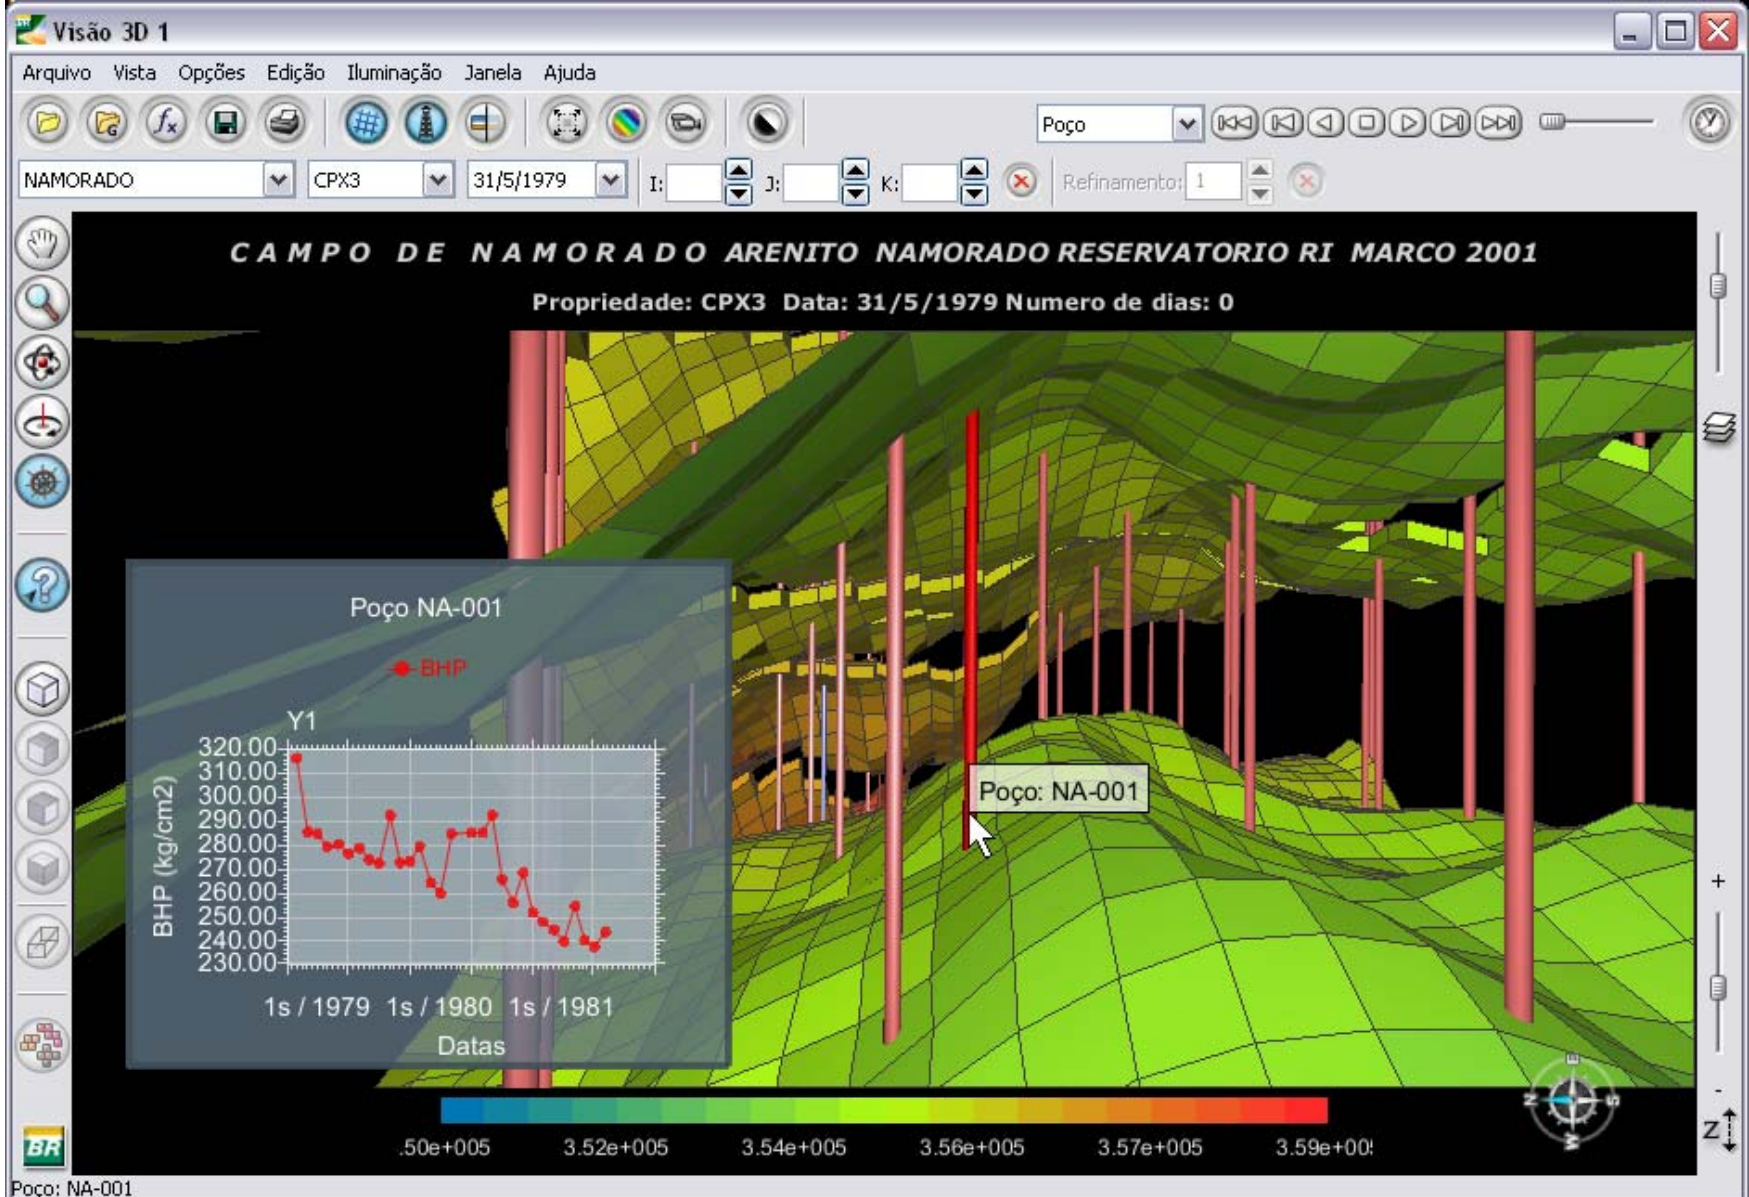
Visão 3D 1

Arquivo Vista Opções Edição Iluminação Janela Ajuda

Poço

NAMORADO CPX3 31/5/1979 I: J: K: Refinamento: 1

CAMPO DE NAMORADO ARENITO NAMORADO RESERVATORIO RI MARCO 2001

Propriedade: CPX3 Data: 31/5/1979 Numero de dias: 0

Poço NA-001

BHP

Y1

320.00
310.00
300.00
290.00
280.00
270.00
260.00
250.00
240.00
230.00

BHP (kg/cm2)

1s / 1979 1s / 1980 1s / 1981

Datas

Poço: NA-001

+

-

Z

.50e+005 3.52e+005 3.54e+005 3.56e+005 3.57e+005 3.59e+00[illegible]

BR

Poço: NA-001